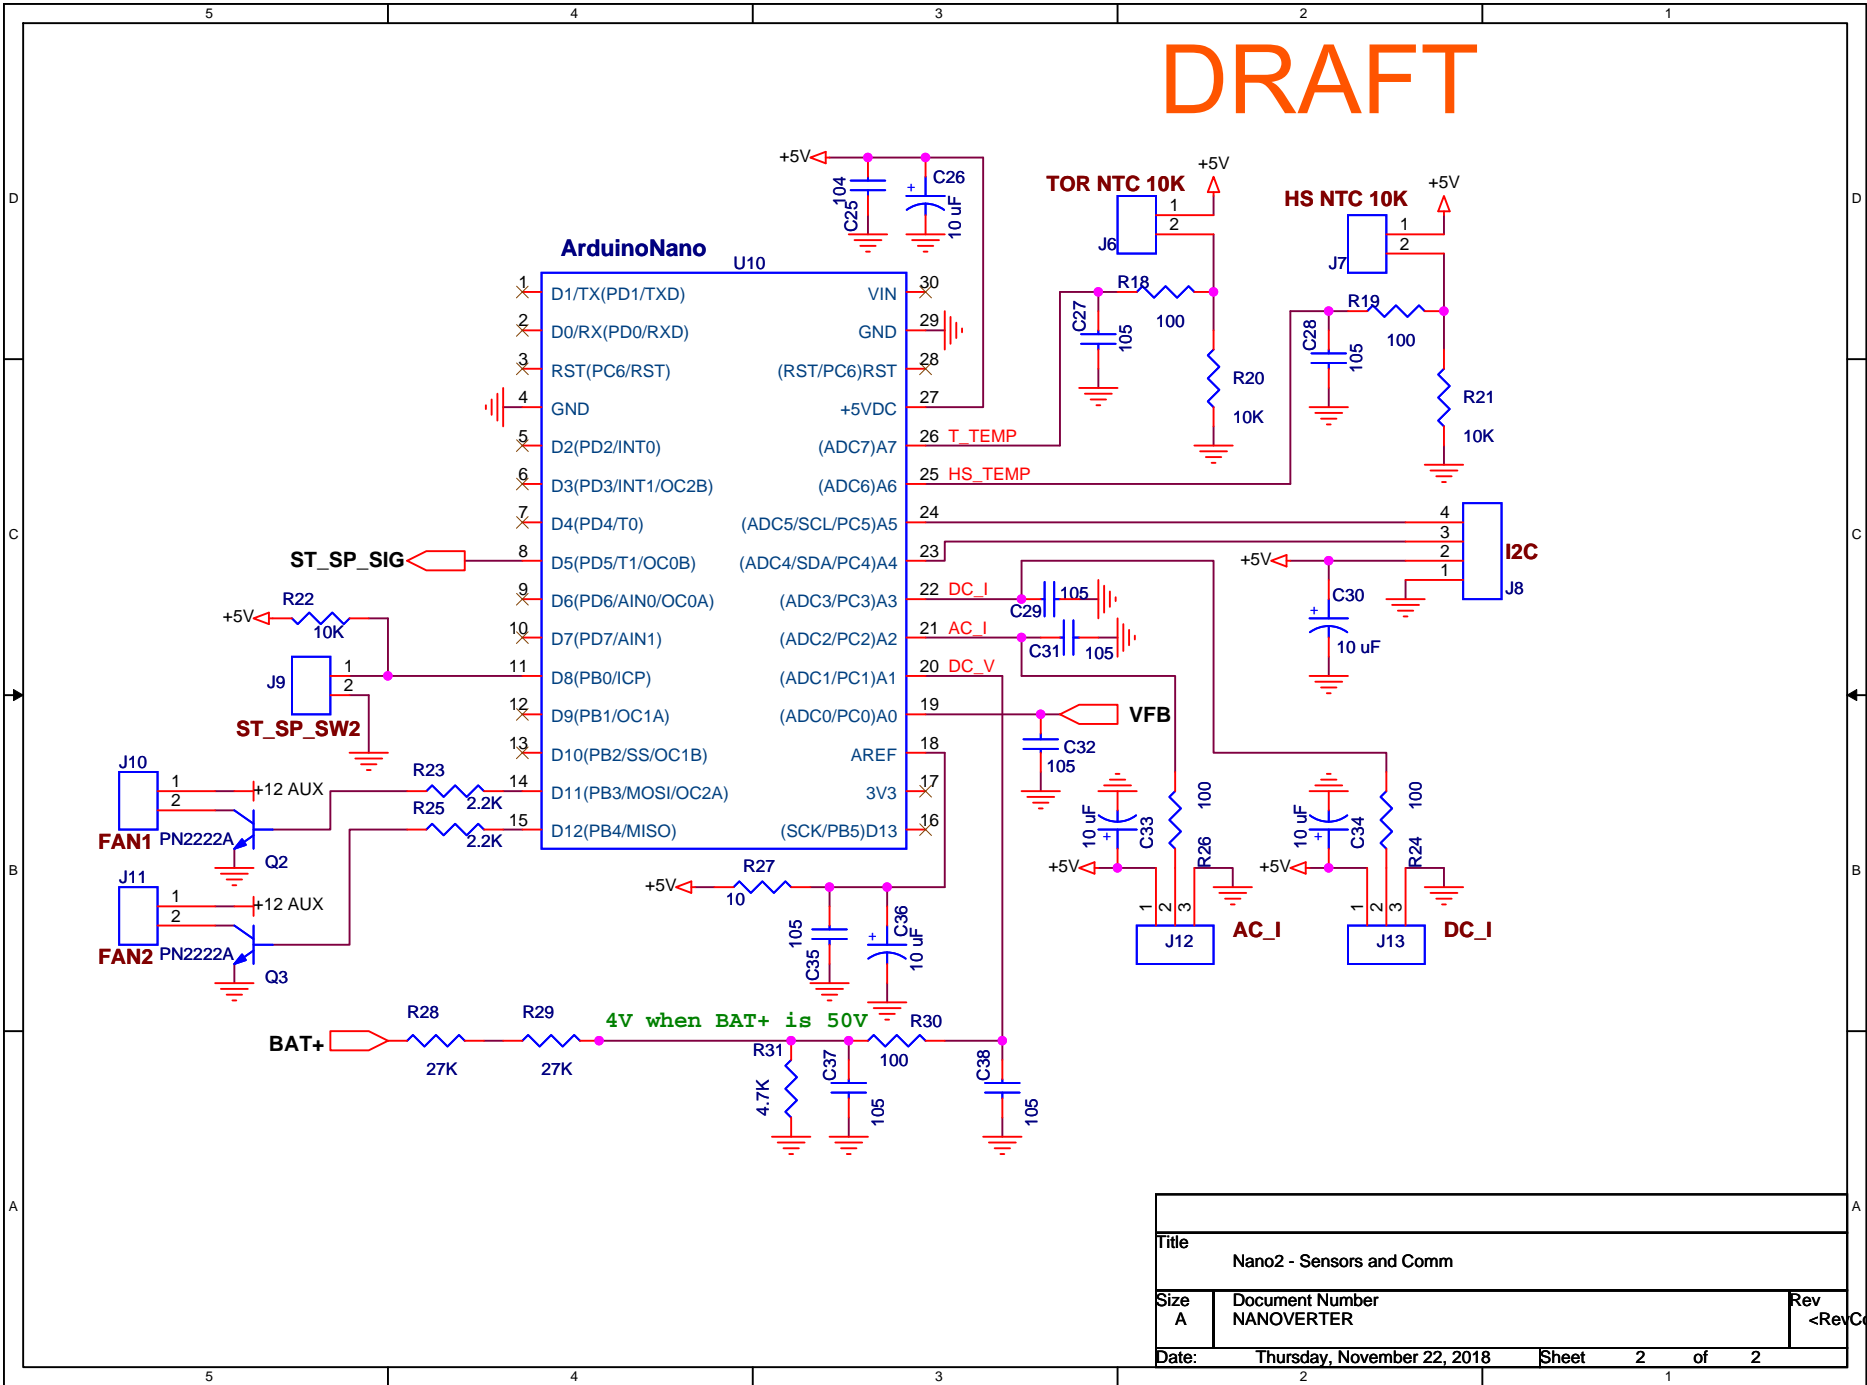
5 4 3 2 1

DRAFT

D C B A

+5V
C25 104
C26 10 uF
TOR NTC 10K
+5V
J6
1
2
HS NTC 10K
+5V
J7
1
2

ArduinoNano U10

| Pin | Left | Right | Pin |
|---|---|---|---|
| 1 | D1/TX(PD1/TXD) | VIN | 30 |
| 2 | D0/RX(PD0/RXD) | GND | 29 |
| 3 | RST(PC6/RST) | (RST/PC6)RST | 28 |
| 4 | GND | +5VDC | 27 |
| 5 | D2(PD2/INT0) | (ADC7)A7 | 26 |
| 6 | D3(PD3/INT1/OC2B) | (ADC6)A6 | 25 |
| 7 | D4(PD4/T0) | (ADC5/SCL/PC5)A5 | 24 |
| 8 | D5(PD5/T1/OC0B) | (ADC4/SDA/PC4)A4 | 23 |
| 9 | D6(PD6/AIN0/OC0A) | (ADC3/PC3)A3 | 22 |
| 10 | D7(PD7/AIN1) | (ADC2/PC2)A2 | 21 |
| 11 | D8(PB0/ICP) | (ADC1/PC1)A1 | 20 |
| 12 | D9(PB1/OC1A) | (ADC0/PC0)A0 | 19 |
| 13 | D10(PB2/SS/OC1B) | AREF | 18 |
| 14 | D11(PB3/MOSI/OC2A) | 3V3 | 17 |
| 15 | D12(PB4/MISO) | (SCK/PB5)D13 | 16 |

R18 100
C27 105
R20 10K
T_TEMP
R19 100
C28 105
R21 10K
HS_TEMP
4 3 2 1
I2C J8
+5V
C30 10 uF
ST_SP_SIG
DC_I
C29 105
AC_I
C31 105
DC_V
R22 10K +5V
J9 1 2
ST_SP_SW2
VFB
C32 105
J10 1 2 +12 AUX
FAN1 PN2222A Q2
R23 2.2K
R25 2.2K
J11 1 2 +12 AUX
FAN2 PN2222A Q3
R27 10 +5V
C35 105
C36 10 uF
10 uF C33 +5V
100 R26
1 2 3 J12 AC_I
10 uF C34 +5V
100 R24
1 2 3 J13 DC_I
BAT+
R28 27K
R29 27K
4V when BAT+ is 50V
R30 100
R31 4.7K
C37 105
C38 105

Title
Nano2 - Sensors and Comm
Size A
Document Number NANOVERTER
Rev <RevCo
Date: Thursday, November 22, 2018 Sheet 2 of 2

5 4 3 2 1